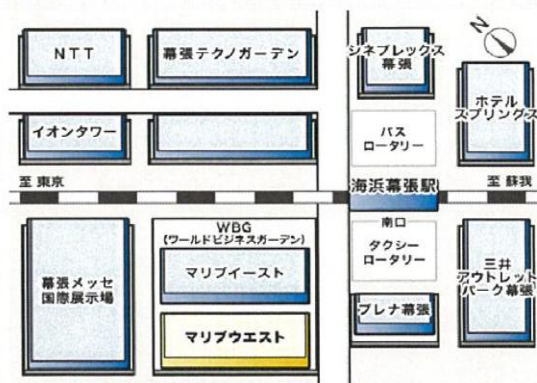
NTT

幕張テクノガーデン

シネプレックス幕張

N

ホテルスプリングス

イオンタワー

バスロータリー

至 東京

海浜幕張駅

至 蘇我

南口

WBG
(ワールドビジネスガーデン)

マリブイースト

タクシーロータリー

幕張メッセ国際展示場

三井アウトレットパーク幕張

マリブウエスト

プレナ幕張